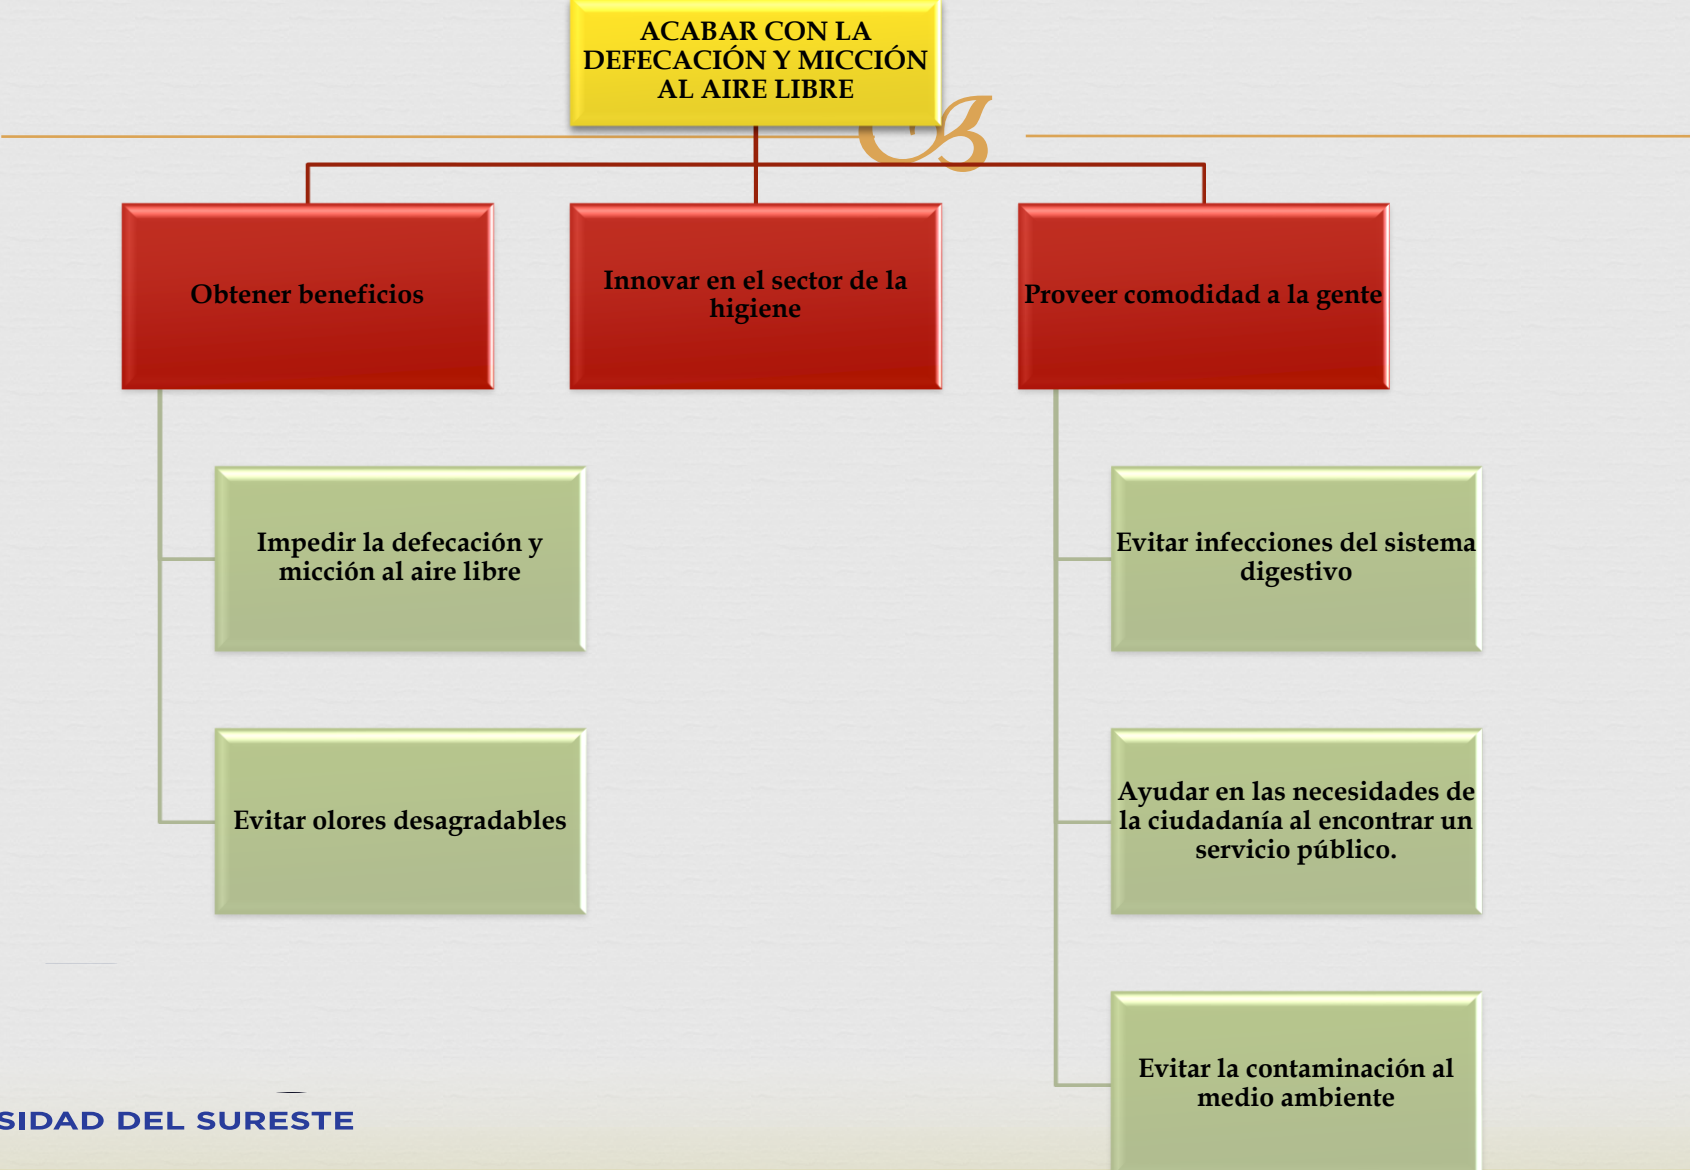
ACABAR CON LA DEFECACIÓN Y MICCIÓN AL AIRE LIBRE

Obtener beneficios

Innovar en el sector de la higiene

Proveer comodidad a la gente

Impedir la defecación y micción al aire libre

Evitar olores desagradables

Evitar infecciones del sistema digestivo

Ayudar en las necesidades de la ciudadanía al encontrar un servicio público.

Evitar la contaminación al medio ambiente

SIDAD DEL SURESTE